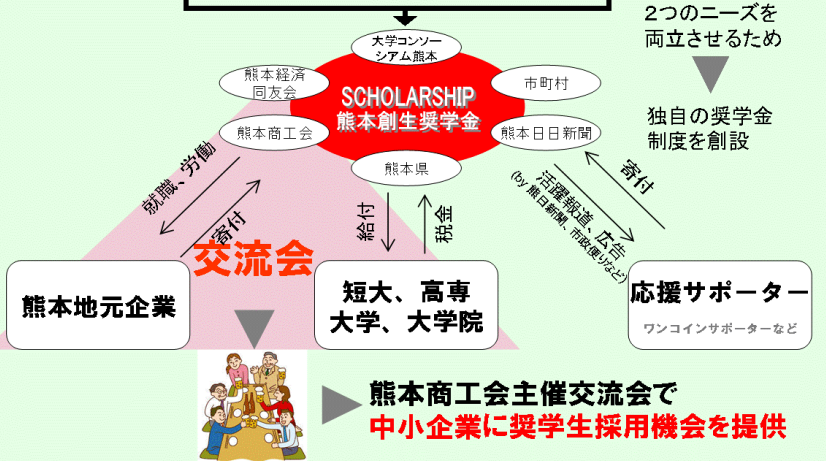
2つのニーズを両立させるため

独自の奨学金制度を創設

大学コンソーシアム熊本

熊本経済同友会

市町村

SCHOLARSHIP
熊本創生奨学金

熊本商工会

熊本日日新聞

熊本県

就職、労働

寄付

交流会

給付

税金

活躍報道、広告
(by 熊日新聞、市政便りなど)

寄付

熊本地元企業

短大、高専
大学、大学院

応援サポーター
ワンコインサポーターなど

熊本商工会主催交流会で
中小企業に奨学生採用機会を提供